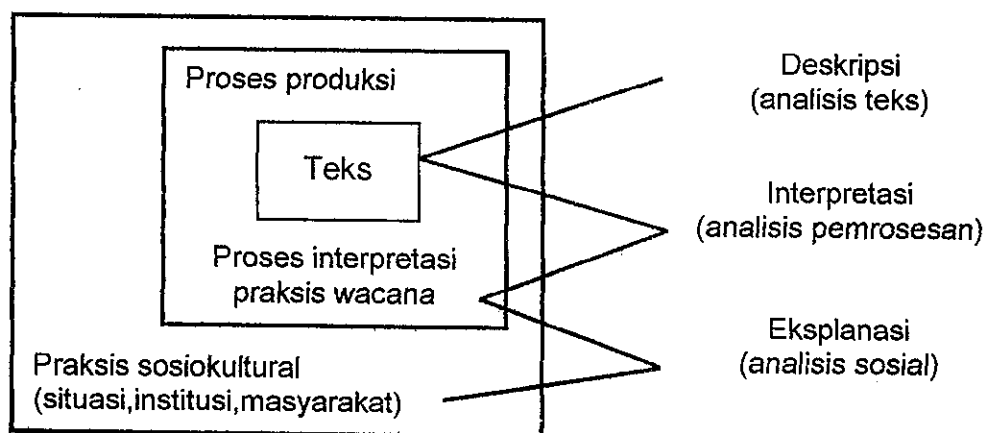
Proses produksi

Teks

Proses interpretasi praksis wacana

Praksis sosiokultural (situasi,institusi,masyarakat)

Deskripsi (analisis teks)

Interpretasi (analisis pemrosesan)

Eksplanasi (analisis sosial)